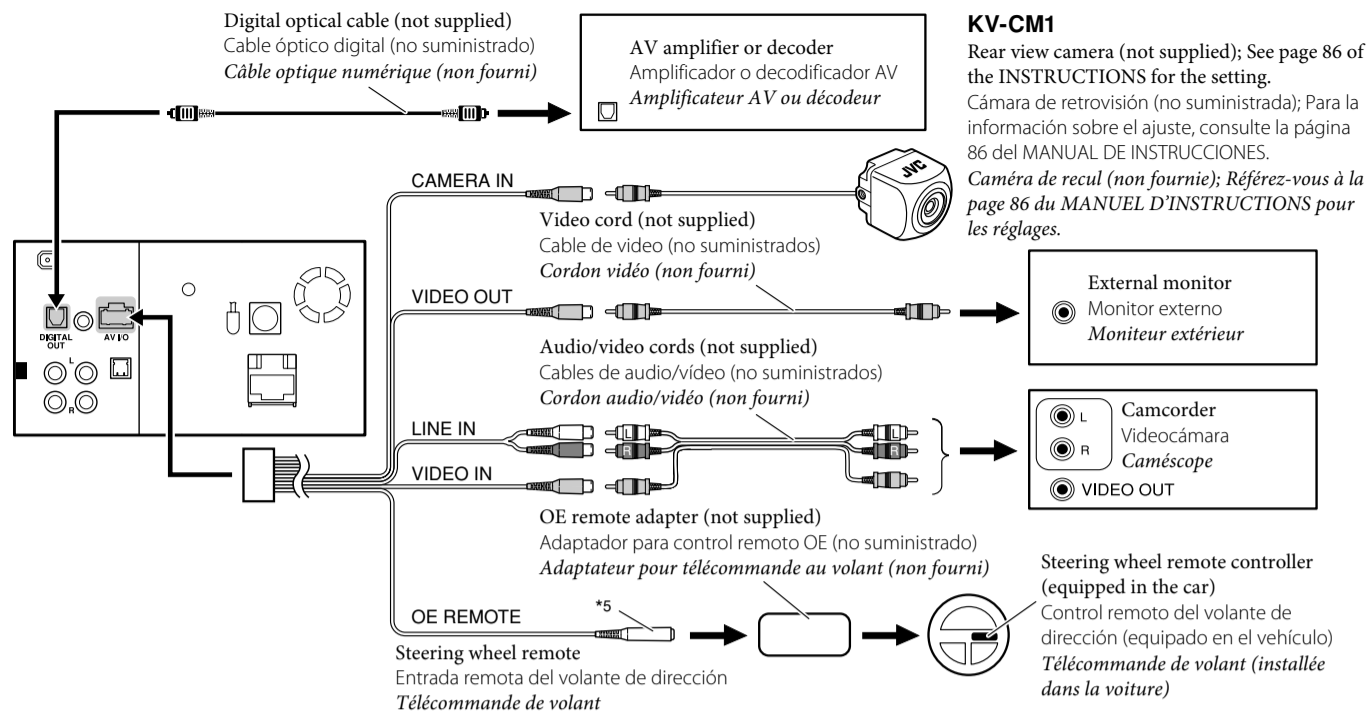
Digital optical cable (not supplied)
Cable óptico digital (no suministrado)
*Câble optique numérique (non fourni)*

AV amplifier or decoder
Amplificador o decodificador AV
*Amplificateur AV ou décodeur*

**KV-CM1**
Rear view camera (not supplied); See page 86 of the INSTRUCTIONS for the setting.
Cámara de retrovisión (no suministrada); Para la información sobre el ajuste, consulte la página 86 del MANUAL DE INSTRUCCIONES.
*Caméra de recul (non fournie); Référez-vous à la page 86 du MANUEL D'INSTRUCTIONS pour les réglages.*

JVC

CAMERA IN

Video cord (not supplied)
Cable de video (no suministrados)
*Cordon vidéo (non fourni)*

DIGITAL OUT
AV I/O
L
R

VIDEO OUT

External monitor
Monitor externo
*Moniteur extérieur*

Audio/video cords (not supplied)
Cables de audio/vídeo (no suministrados)
*Cordon audio/vidéo (non fourni)*

LINE IN
VIDEO IN

L
R

Camcorder
Videocámara
*Caméscope*
L
R
VIDEO OUT

OE remote adapter (not supplied)
Adaptador para control remoto OE (no suministrado)
*Adaptateur pour télécommande au volant (non fourni)*

Steering wheel remote controller (equipped in the car)
Control remoto del volante de dirección (equipado en el vehículo)
*Télécommande de volant (installée dans la voiture)*

*5
OE REMOTE

Steering wheel remote
Entrada remota del volante de dirección
*Télécommande de volant*